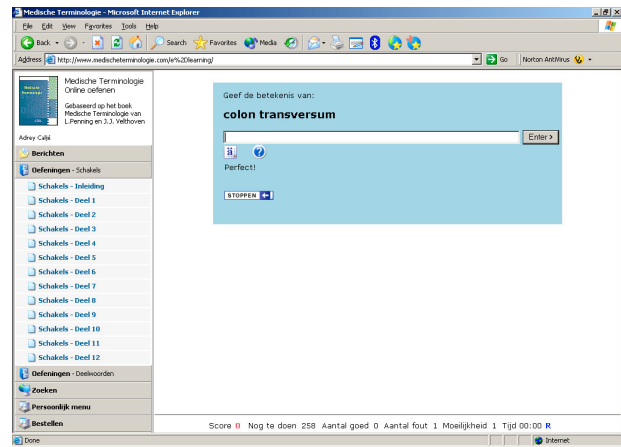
Medische Terminologie - Microsoft Internet Explorer

File Edit View Favorites Tools Help

Back Search Favorites Media

Address http://www.medischeterminologie.com/e%20learning/ Go Norton AntiVirus

Medische Terminologie Online oefenen

Gebaseerd op het boek Medische Terminologie van L.Penning en J.J. Velthoven

Adrey Caljé

Berichten

Oefeningen - Schakels

Schakels - Inleiding

Schakels - Deel 1

Schakels - Deel 2

Schakels - Deel 3

Schakels - Deel 4

Schakels - Deel 5

Schakels - Deel 6

Schakels - Deel 7

Schakels - Deel 8

Schakels - Deel 9

Schakels - Deel 10

Schakels - Deel 11

Schakels - Deel 12

Oefeningen - Deelwoorden

Zoeken

Persoonlijk menu

Bestellen

Geef de betekenis van:

colon transversum

Enter >

Perfect!

STOPPEN

Score 0 Nog te doen 258 Aantal goed 0 Aantal fout 1 Moeilijkheid 1 Tijd 00:00 R

Done

Internet